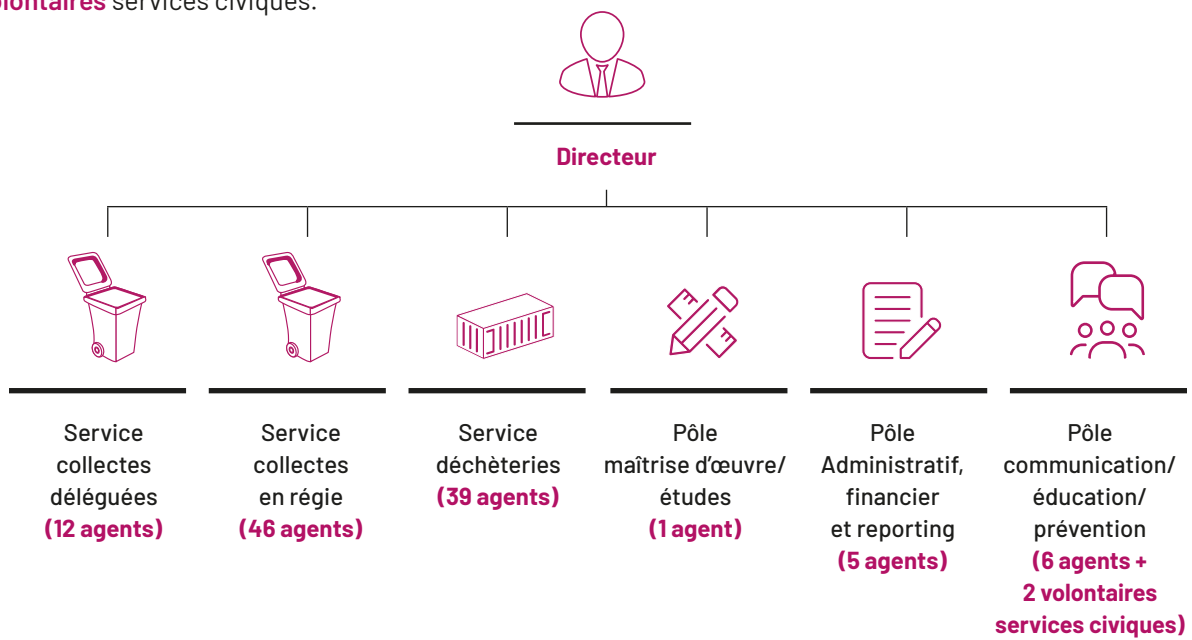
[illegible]olontaires services civiques.

Directeur

Service collectes déléguées (12 agents)

Service collectes en régie (46 agents)

Service déchèteries (39 agents)

Pôle maîtrise d'œuvre/ études (1 agent)

Pôle Administratif, financier et reporting (5 agents)

Pôle communication/ éducation/ prévention (6 agents + 2 volontaires services civiques)